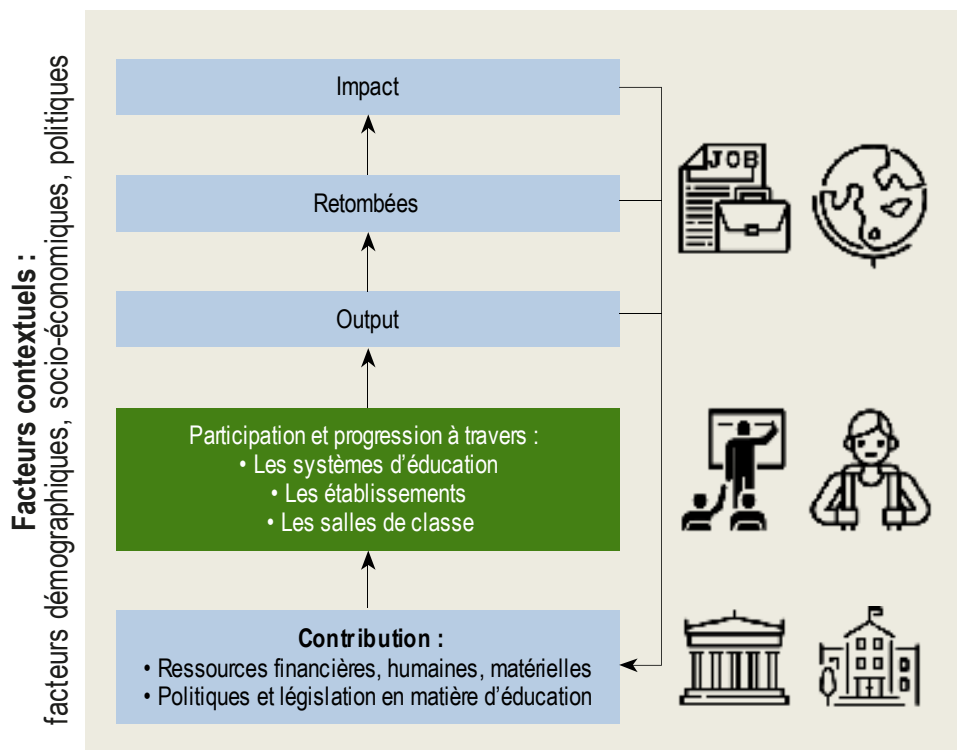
Facteurs contextuels :
facteurs démographiques, socio-économiques, politiques

Impact

Retombées

Output

Participation et progression à travers :
• Les systèmes d'éducation
• Les établissements
• Les salles de classe

Contribution :
• Ressources financières, humaines, matérielles
• Politiques et législation en matière d'éducation

JOB